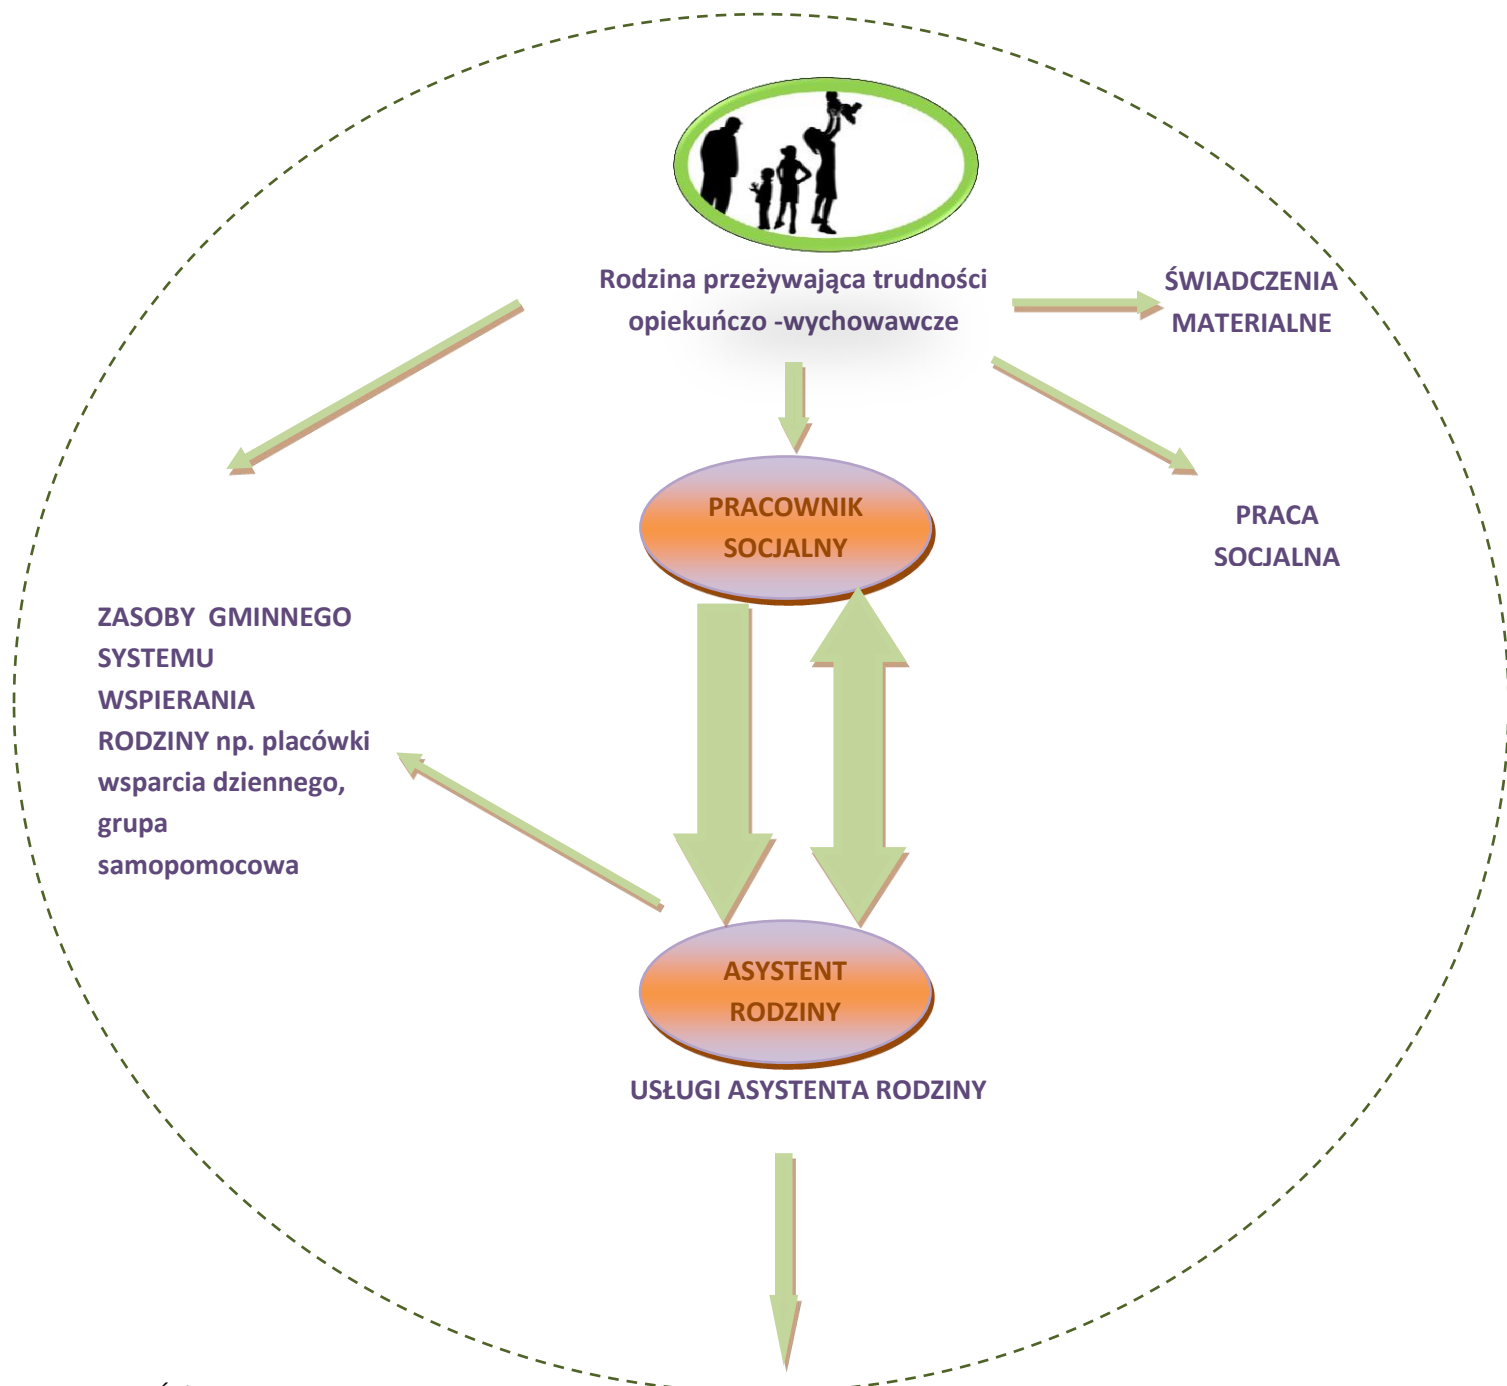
Rodzina przeżywająca trudności opiekuńczo -wychowawcze

ŚWIADCZENIA MATERIALNE

PRACOWNIK SOCJALNY

PRACA SOCJALNA

ZASOBY GMINNEGO SYSTEMU WSPIERANIA RODZINY np. placówki wsparcia dziennego, grupa samopomocowa

ASYSTENT RODZINY

USŁUGI ASYSTENTA RODZINY